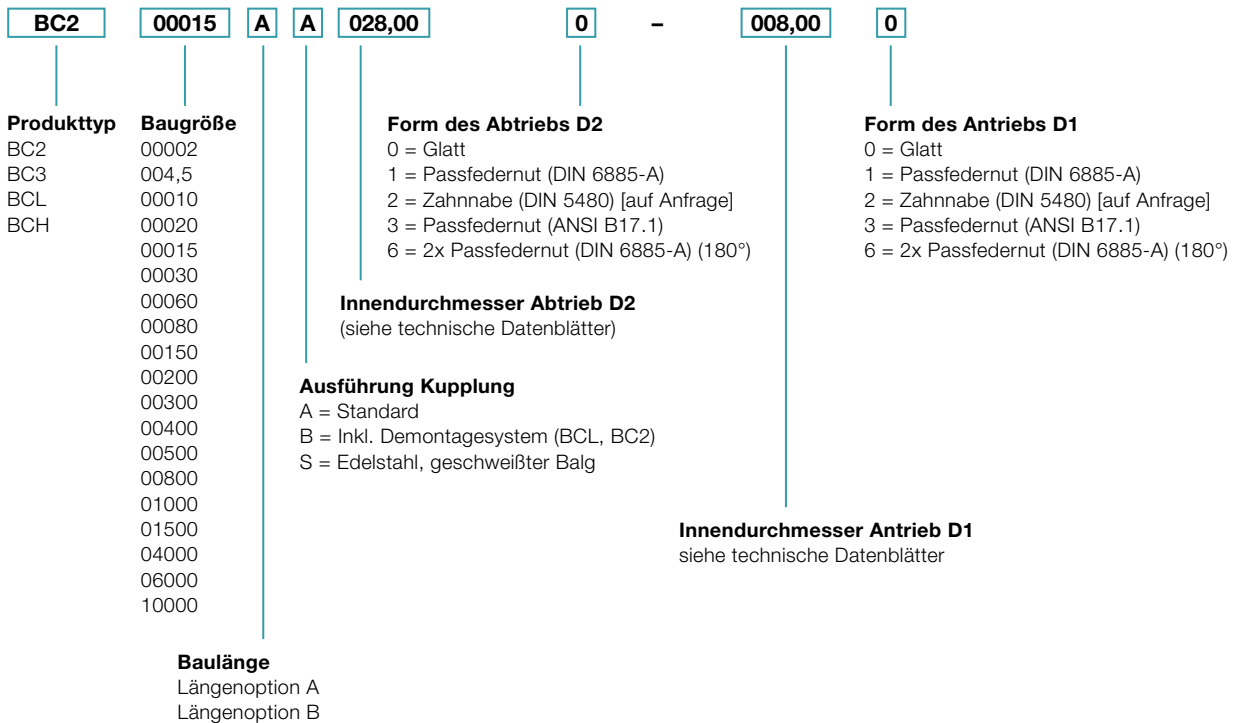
BC2 00015 A A 028,00 0 – 008,00 0

Produkttyp
BC2
BC3
BCL
BCH

Baugröße
00002
004,5
00010
00020
00015
00030
00060
00080
00150
00200
00300
00400
00500
00800
01000
01500
04000
06000
10000

Form des Abtriebs D2
0 = Glatt
1 = Passfedernut (DIN 6885-A)
2 = Zahnnabe (DIN 5480) [auf Anfrage]
3 = Passfedernut (ANSI B17.1)
6 = 2x Passfedernut (DIN 6885-A) (180°)

Form des Antriebs D1
0 = Glatt
1 = Passfedernut (DIN 6885-A)
2 = Zahnnabe (DIN 5480) [auf Anfrage]
3 = Passfedernut (ANSI B17.1)
6 = 2x Passfedernut (DIN 6885-A) (180°)

Innendurchmesser Abtrieb D2
(siehe technische Datenblätter)

Ausführung Kupplung
A = Standard
B = Inkl. Demontagesystem (BCL, BC2)
S = Edelstahl, geschweißter Balg

Innendurchmesser Antrieb D1
siehe technische Datenblätter

Baulänge
Längenoption A
Längenoption B